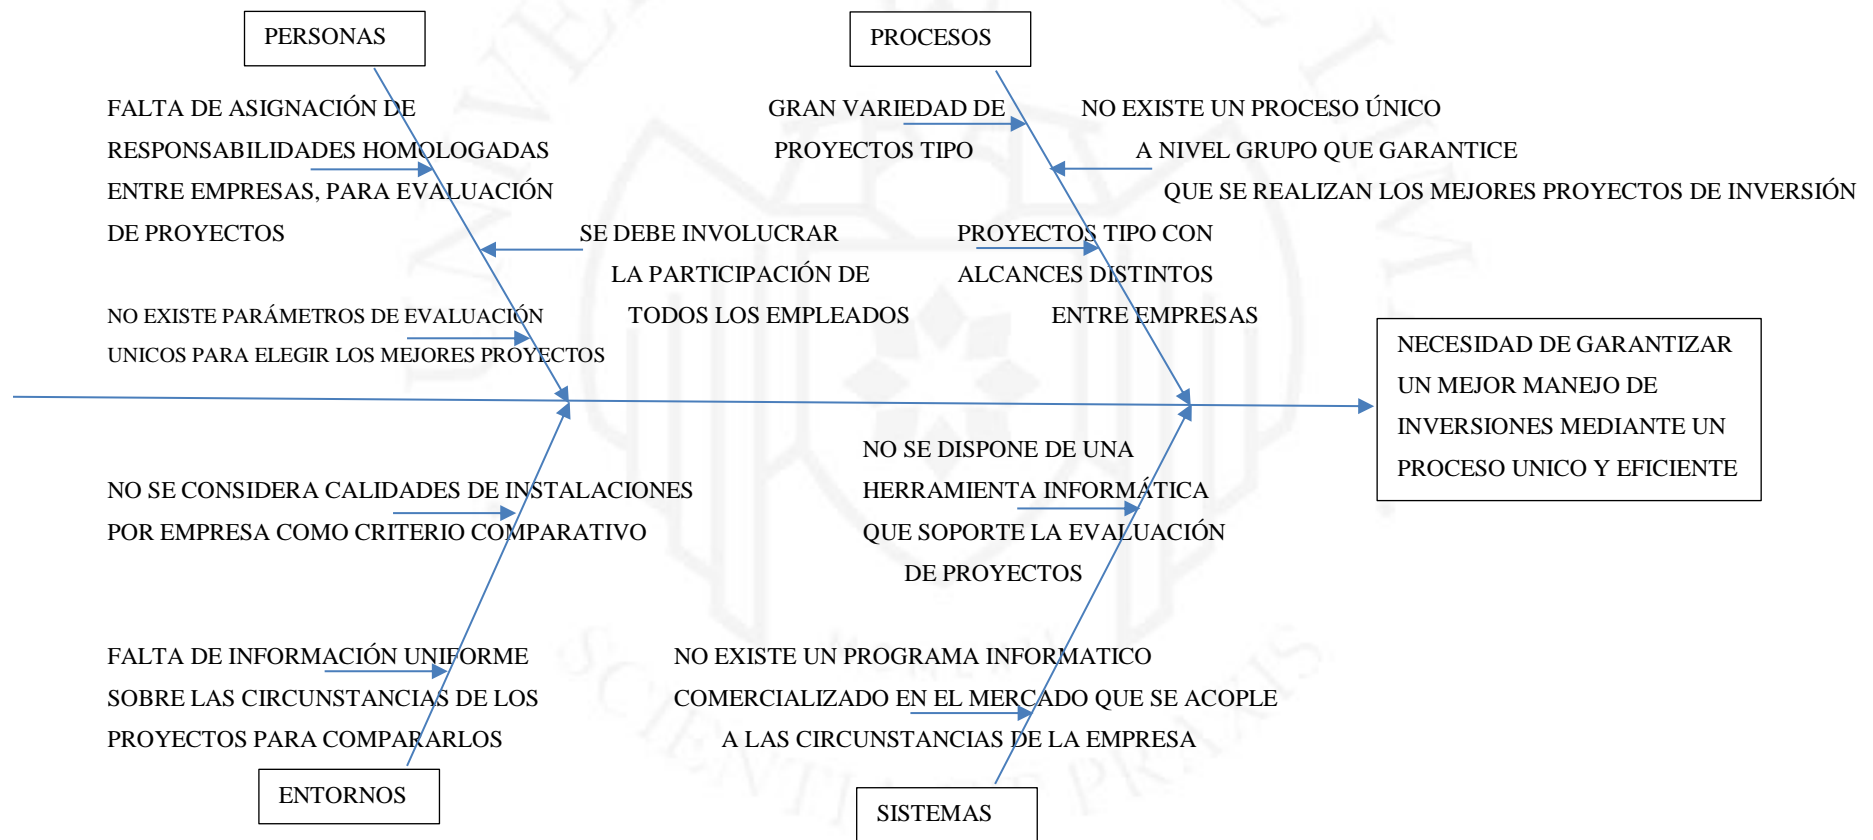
PERSONAS

PROCESOS

FALTA DE ASIGNACIÓN DE RESPONSABILIDADES HOMOLOGADAS ENTRE EMPRESAS, PARA EVALUACIÓN DE PROYECTOS

GRAN VARIEDAD DE PROYECTOS TIPO

NO EXISTE UN PROCESO ÚNICO A NIVEL GRUPO QUE GARANTICE QUE SE REALIZAN LOS MEJORES PROYECTOS DE INVERSIÓN

SE DEBE INVOLUCRAR LA PARTICIPACIÓN DE TODOS LOS EMPLEADOS

PROYECTOS TIPO CON ALCANCES DISTINTOS ENTRE EMPRESAS

NO EXISTE PARÁMETROS DE EVALUACIÓN UNICOS PARA ELEGIR LOS MEJORES PROYECTOS

NECESIDAD DE GARANTIZAR UN MEJOR MANEJO DE INVERSIONES MEDIANTE UN PROCESO UNICO Y EFICIENTE

NO SE DISPONE DE UNA HERRAMIENTA INFORMÁTICA QUE SOPORTE LA EVALUACIÓN DE PROYECTOS

NO SE CONSIDERA CALIDADES DE INSTALACIONES POR EMPRESA COMO CRITERIO COMPARATIVO

FALTA DE INFORMACIÓN UNIFORME SOBRE LAS CIRCUNSTANCIAS DE LOS PROYECTOS PARA COMPARARLOS

NO EXISTE UN PROGRAMA INFORMATICO COMERCIALIZADO EN EL MERCADO QUE SE ACOPLE A LAS CIRCUNSTANCIAS DE LA EMPRESA

ENTORNOS

SISTEMAS